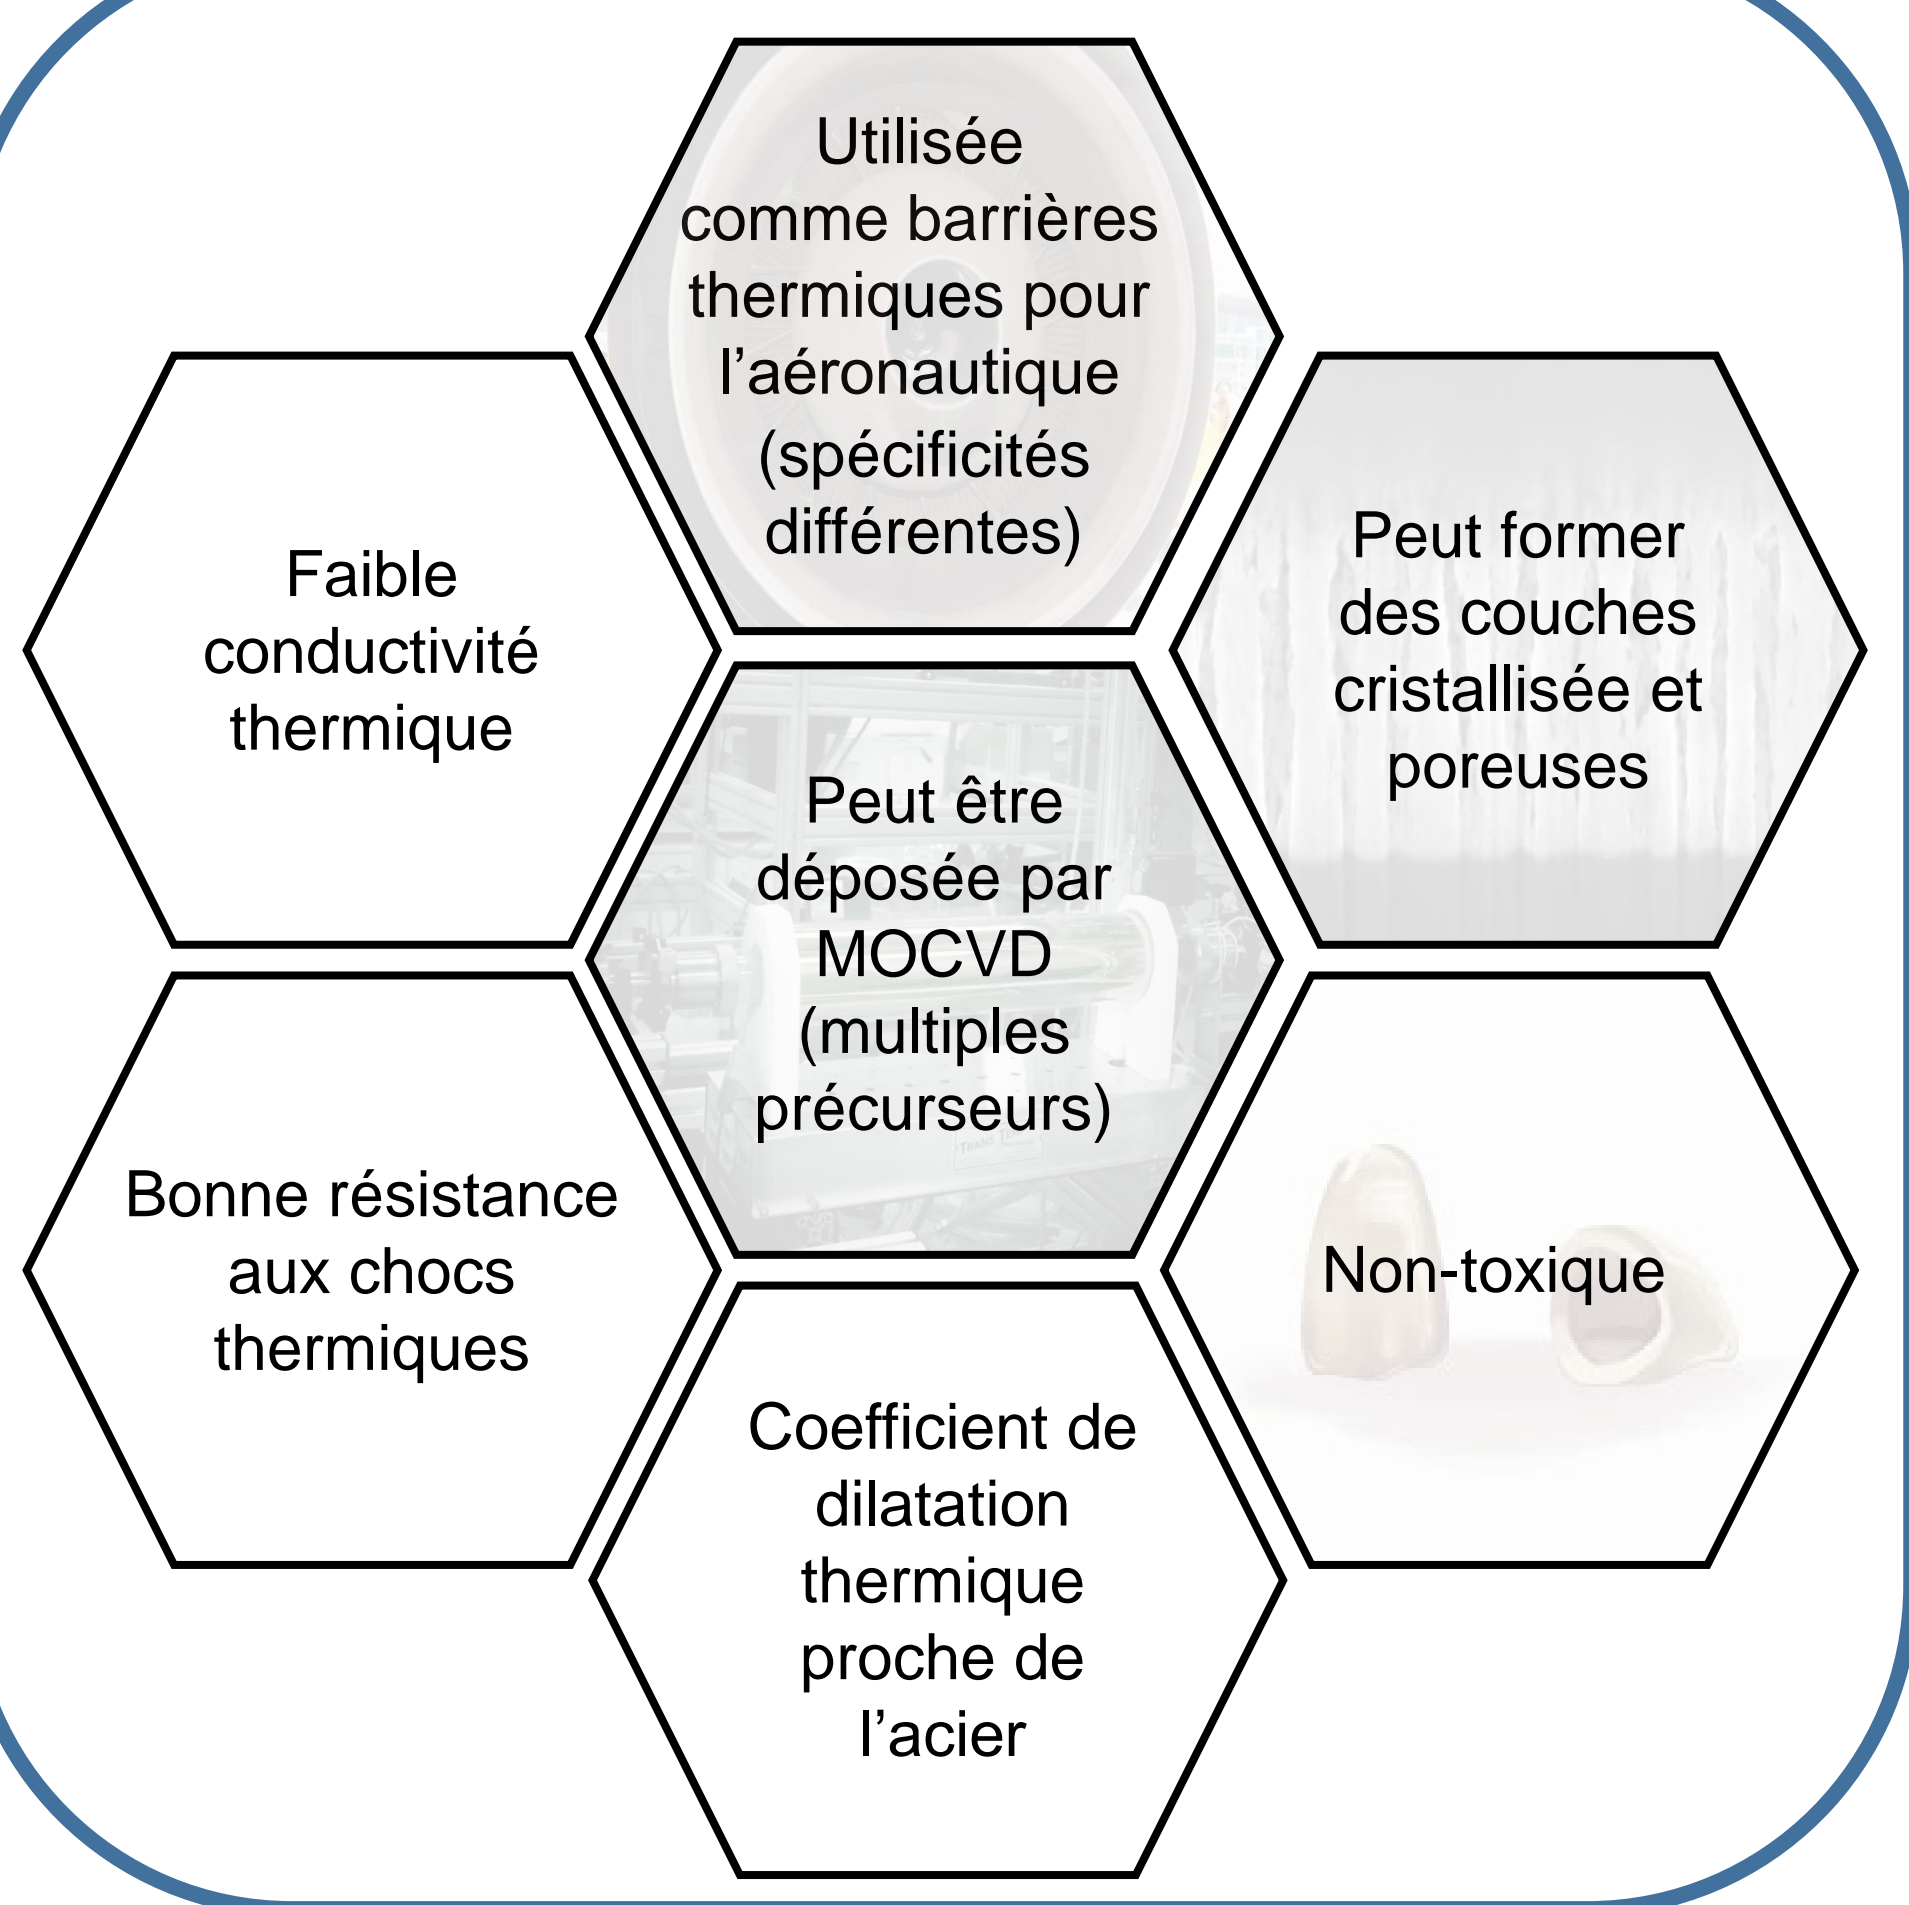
Utilisée comme barrières thermiques pour l’aéronautique (spécificités différentes)

Faible conductivité thermique

Peut former des couches cristallisée et poreuses

Peut être déposée par MOCVD (multiples précurseurs)

Bonne résistance aux chocs thermiques

Non-toxique

Coefficient de dilatation thermique proche de l’acier